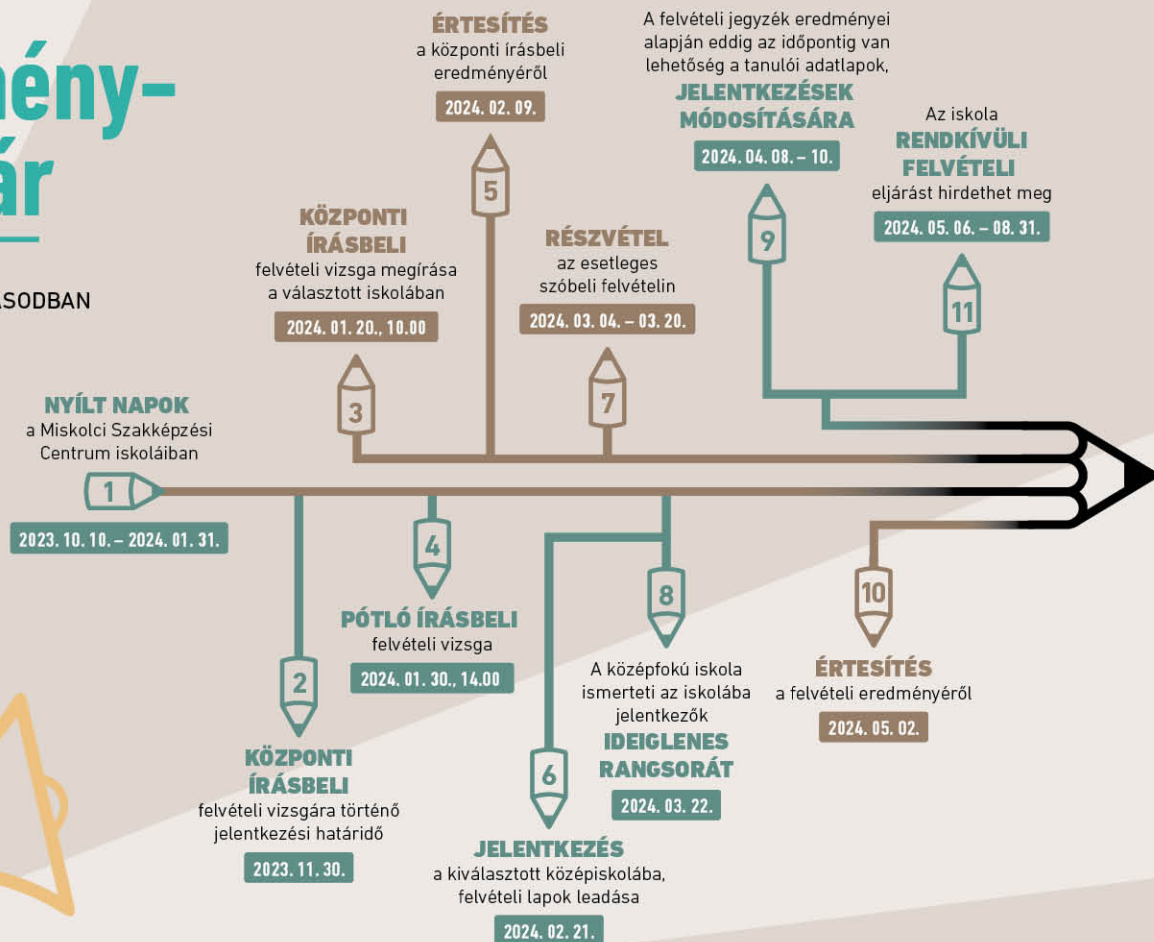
mény-
ár

ASODBAN

ÉRTESÍTÉS
a központi írásbeli eredményéről
2024. 02. 09.

A felvételi jegyzék eredményei alapján eddig az időpontig van lehetőség a tanulói adatlapok,
JELENTKEZÉSEK MÓDOSÍTÁSÁRA
2024. 04. 08. – 10.

Az iskola
RENDKÍVÜLI FELVÉTELI
eljárást hirdethet meg
2024. 05. 06. – 08. 31.

KÖZPONTI ÍRÁSBELI
felvételi vizsga megírása a választott iskolában
2024. 01. 20., 10.00

RÉSZVÉTEL
az esetleges szóbeli felvételin
2024. 03. 04. – 03. 20.

NYÍLT NAPOK
a Miskolci Szakképzési Centrum iskoláiban
2023. 10. 10. – 2024. 01. 31.

1
2
3
4
5
6
7
8
9
10
11

PÓTLÓ ÍRÁSBELI
felvételi vizsga
2024. 01. 30., 14.00

A középfokú iskola ismerteti az iskolába jelentkezők
IDEIGLENES RANGSORÁT
2024. 03. 22.

ÉRTESÍTÉS
a felvételi eredményéről
2024. 05. 02.

KÖZPONTI ÍRÁSBELI
felvételi vizsgára történő jelentkezési határidő
2023. 11. 30.

JELENTKEZÉS
a kiválasztott középiskolába, felvételi lapok leadása
2024. 02. 21.